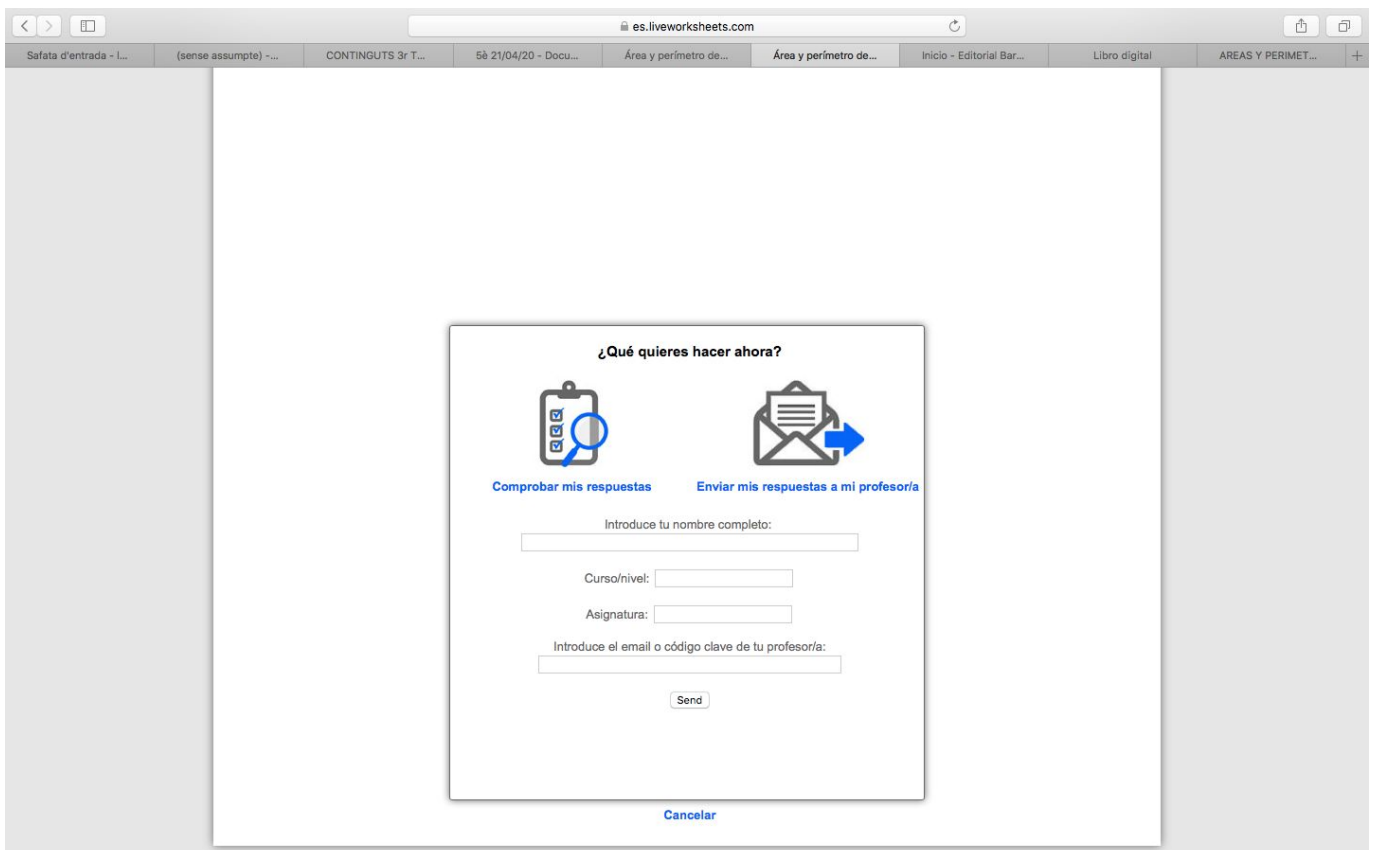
es.liveworksheets.com

Safata d'entrada - I...
(sense assumpte) -...
CONTINGUTS 3r T...
5è 21/04/20 - Docu...
Área y perímetro de...
Área y perímetro de...
Inicio - Editorial Bar...
Libro digital
AREAS Y PERIMET...

¿Qué quieres hacer ahora?

Comprobar mis respuestas

Enviar mis respuestas a mi profesor/a

Introduce tu nombre completo:

Curso/nivel:

Asignatura:

Introduce el email o código clave de tu profesor/a:

Send

Cancelar